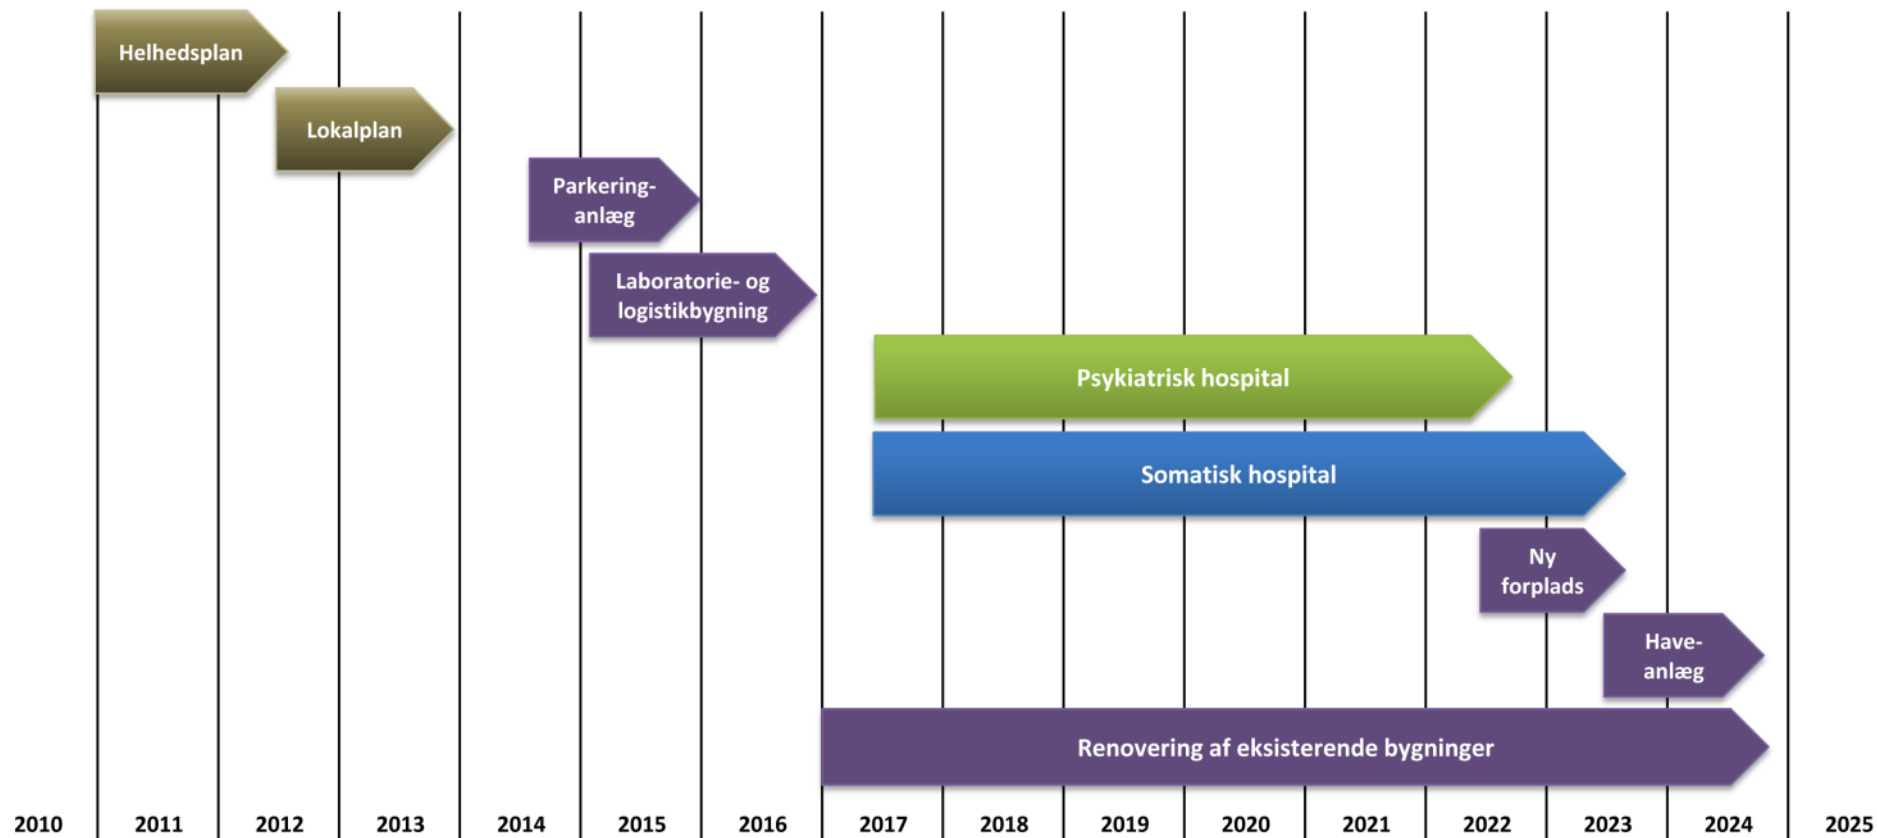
Helhedsplan

Lokalplan

Parkering-anlæg

Laboratorie- og logistikbygning

Psykiatrisk hospital

Somatisk hospital

Ny forplads

Have-anlæg

Renovering af eksisterende bygninger

2010 2011 2012 2013 2014 2015 2016 2017 2018 2019 2020 2021 2022 2023 2024 2025